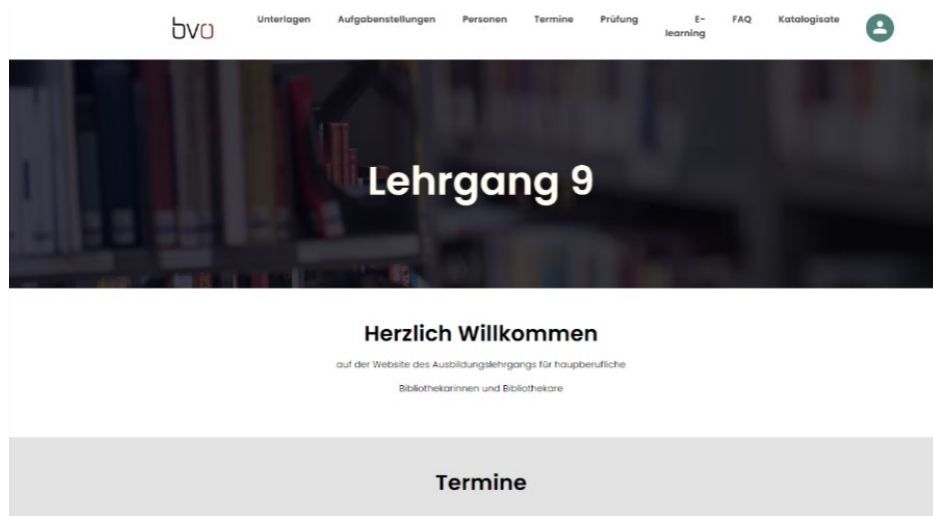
bvo

Unterlagen Aufgabenstellungen Personen Termine Prüfung E-learning FAQ Katalogisate

Lehrgang 9

Herzlich Willkommen

auf der Website des Ausbildungslehrgangs für hauptberufliche Bibliothekarinnen und Bibliothekare

Termine